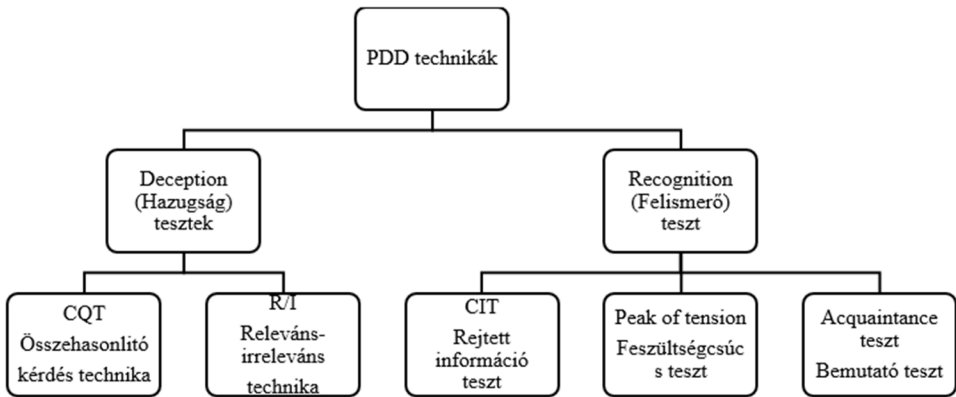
PDD technikák

Deception (Hazugság) tesztek

Recognition (Felismerő) teszt

CQT
Összehasonlító kérdés technika

R/I
Releváns-irreleváns technika

CIT
Rejtett információ teszt

Peak of tension
Feszültségcsúcs s teszt

Acquaintance teszt
Bemutató teszt